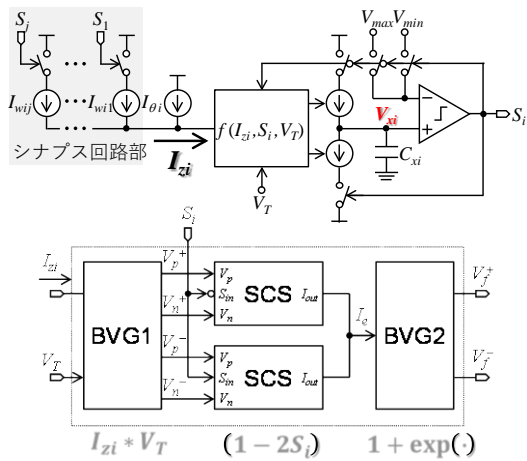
$S_j$
$S_1$
$\cdots$
$I_{wij}$
$\cdots$
$I_{wi1}$
$I_{\theta i}$
シナプス回路部
$I_{zi}$
$f(I_{zi}, S_i, V_T)$
$V_T$
$V_{max}$ $V_{min}$
$V_{xi}$
$C_{xi}$
$S_i$

$S_i$
$I_{zi}$
$V_T$
BVG1
$V_p^+$
$V_n^+$
$V_p^-$
$V_n^-$
$V_p$
$S_{in}$
$V_n$
SCS
$I_{out}$
$V_p$
$S_{in}$
$V_n$
SCS
$I_{out}$
$I_o$
BVG2
$V_f^+$
$V_f^-$
$I_{zi} * V_T$
$(1-2S_i)$
$1+\exp(\cdot)$